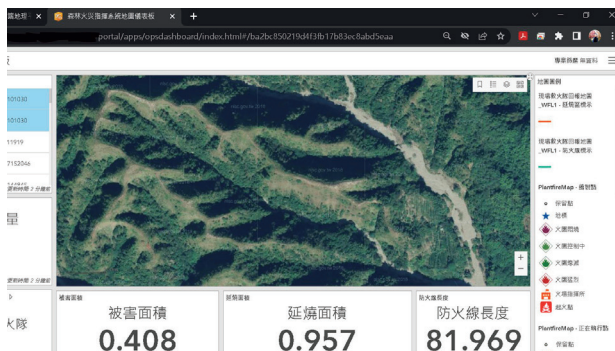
區地圖 ×
森林火災指揮系統地圖儀表板 ×
+
.portal/apps/opsdashboard/index.html#/ba2bc850219d4f3fb17b83ec8abd5eaa
專家版 林業科

101030
101030
11919
7152046

量

火隊

地圖圖例
現場救火隊回報地圖_WFL1 - 延燒範圍標示
現場救火隊回報地圖_WFL1 - 防火線標示
PlantfireMap - 通報點
保留點
指揮
火圈問題
火圈控制中
火圈撲滅
火圈延燒
火場指揮所
起火點
PlantfireMap - 正在執行點
保留點

被害面積
被害面積
0.408

延燒面積
延燒面積
0.957

防火線長度
防火線長度
81.969